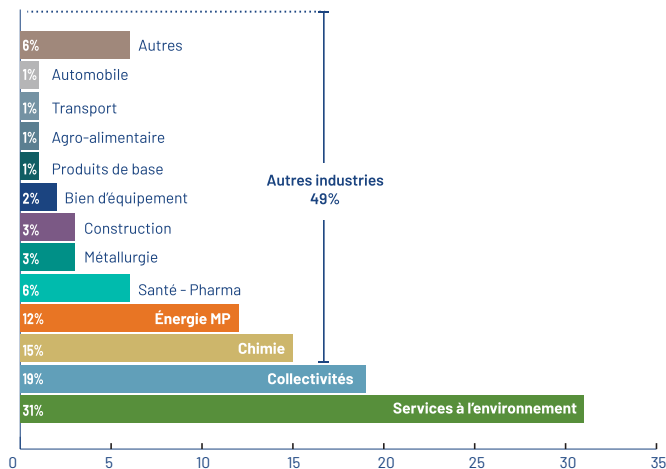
6% Autres
1% Automobile
1% Transport
1% Agro-alimentaire
1% Produits de base
2% Bien d'équipement
3% Construction
3% Métallurgie
6% Santé - Pharma
12% Énergie MP
15% Chimie
19% Collectivités
31% Services à l'environnement

Autres industries
49%

0 5 10 15 20 25 30 35